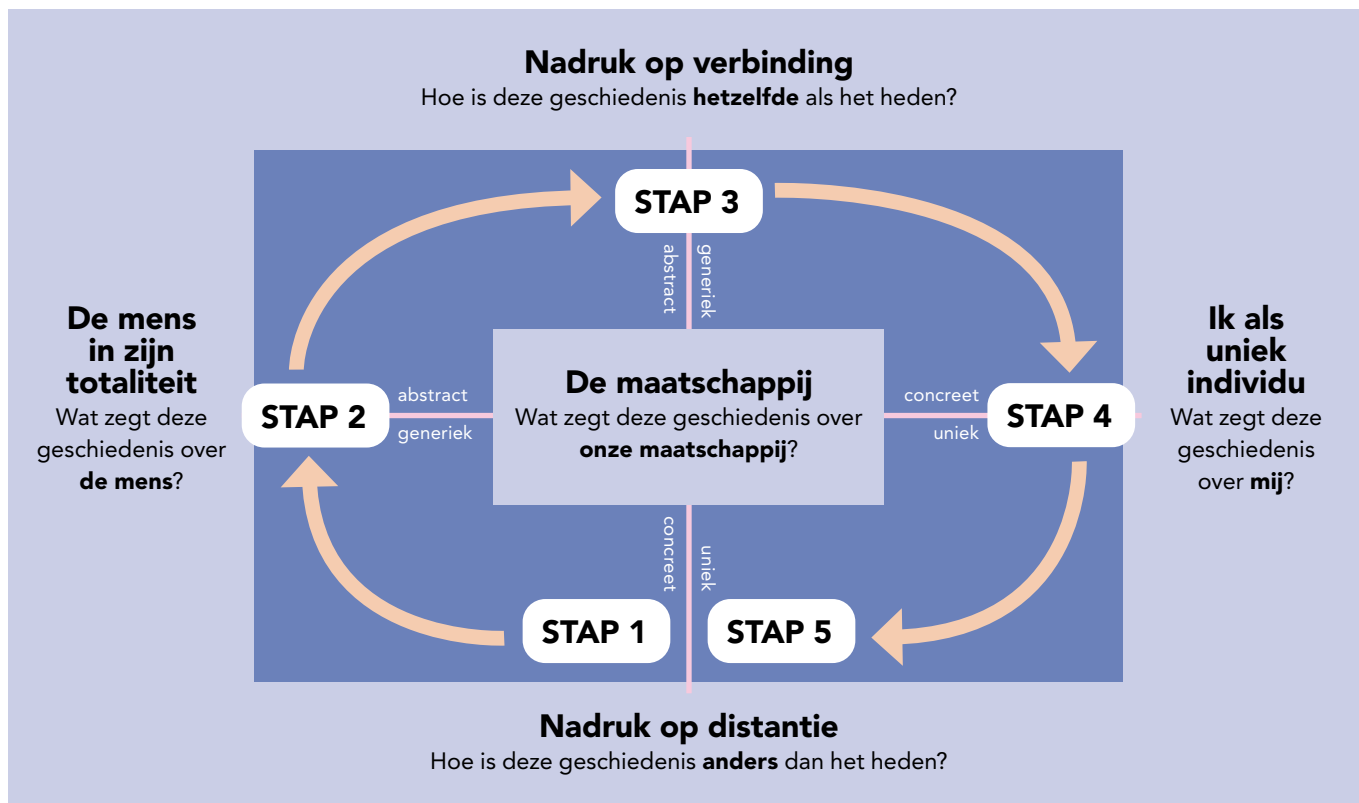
**Nadruk op verbinding**
Hoe is deze geschiedenis **hetzelfde** als het heden?

**STAP 3**

abstract

generiek

**De mens in zijn totaliteit**
Wat zegt deze geschiedenis over **de mens**?

**STAP 2**

abstract

generiek

**De maatschappij**
Wat zegt deze geschiedenis over **onze maatschappij**?

concreet

uniek

**STAP 4**

**Ik als uniek individu**
Wat zegt deze geschiedenis over **mij**?

concreet

uniek

**STAP 1**

**STAP 5**

**Nadruk op distantie**
Hoe is deze geschiedenis **anders** dan het heden?